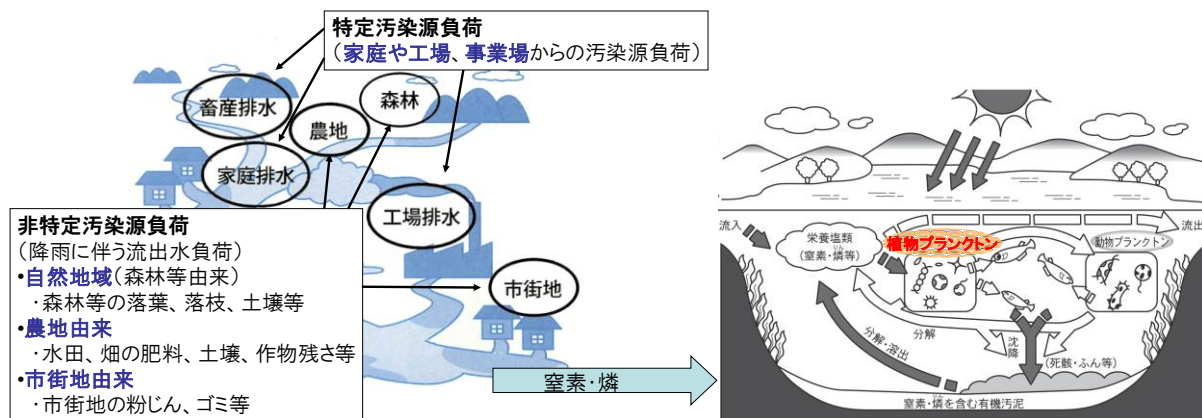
特定汚染源負荷
（家庭や工場、事業場からの汚染源負荷）

畜産排水
農地
森林
家庭排水
工場排水
市街地

非特定汚染源負荷
（降雨に伴う流出水負荷）
•自然地域（森林等由来）
・森林等の落葉、落枝、土壌等
•農地由来
・水田、畑の肥料、土壌、作物残さ等
•市街地由来
・市街地の粉じん、ゴミ等

窒素・燐

流入
流出
栄養塩類（窒素・燐等）
植物プランクトン
動物プランクトン
分解
分解・溶出
沈降
（死骸・ふん等）
窒素・燐を含む有機汚泥